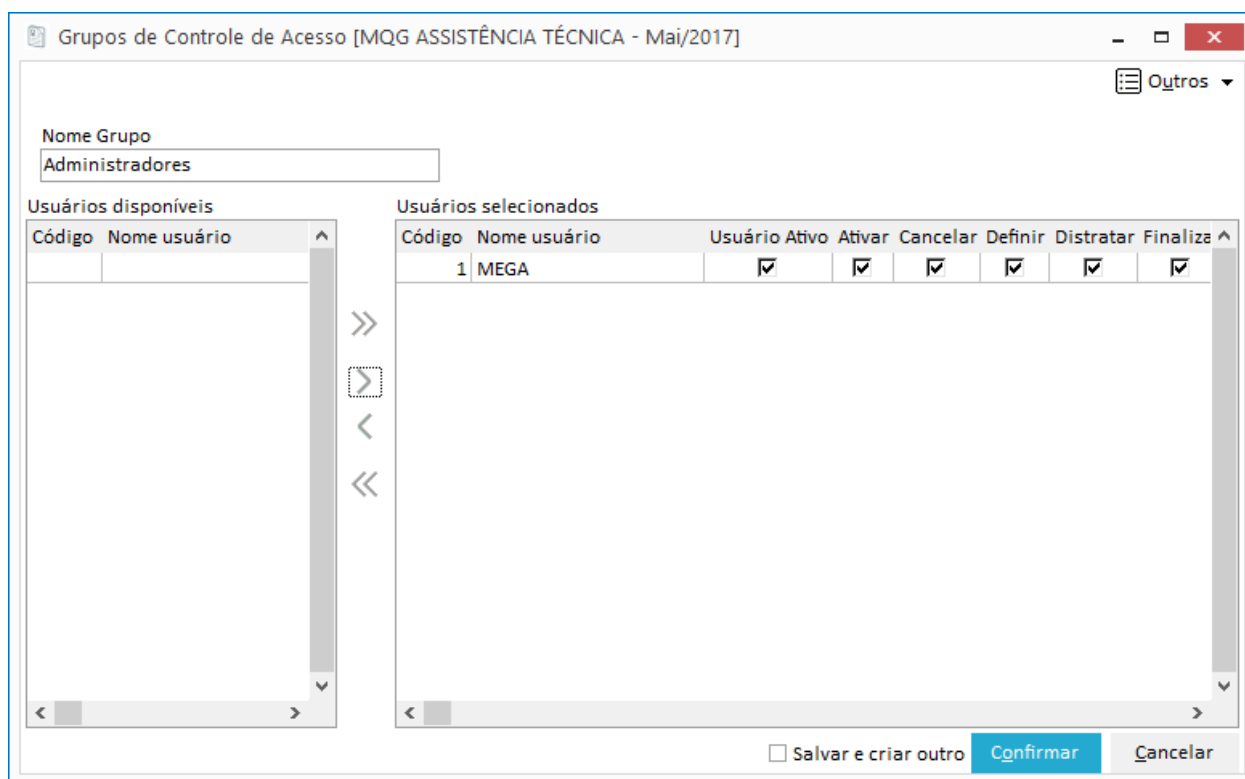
Grupos de Controle de Acesso [MQG ASSISTÊNCIA TÉCNICA - Mai/2017]

Outros

Nome Grupo

Administradores

Usuários disponíveis

| Código | Nome usuário |
|---|---|

Usuários selecionados

| Código | Nome usuário | Usuário Ativo | Ativar | Cancelar | Definir | Distratar | Finaliza |
|---|---|---|---|---|---|---|---|
| 1 | MEGA | ☑ | ☑ | ☑ | ☑ | ☑ | ☑ |

Salvar e criar outro

Confirmar

Cancelar